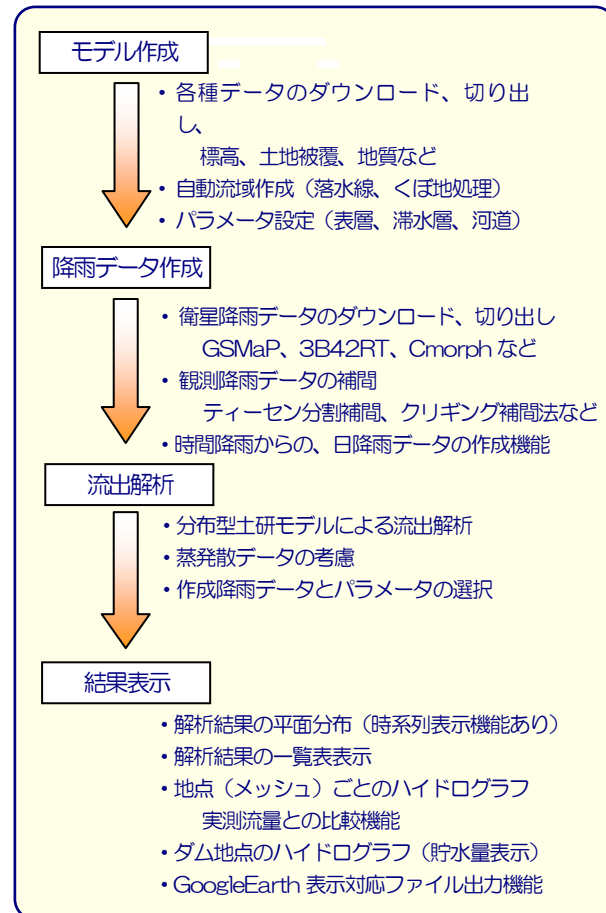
モデル作成

・各種データのダウンロード、切り出し、
標高、土地被覆、地質など
・自動流域作成（落水線、くぼ地処理）
・パラメータ設定（表層、滞水層、河道）

降雨データ作成

・衛星降雨データのダウンロード、切り出し
GSMaP、3B42RT、Cmorph など
・観測降雨データの補間
ティーセン分割補間、クリギング補間法など
・時間降雨からの、日降雨データの作成機能

流出解析

・分布型土研モデルによる流出解析
・蒸発散データの考慮
・作成降雨データとパラメータの選択

結果表示

・解析結果の平面分布（時系列表示機能あり）
・解析結果の一覧表表示
・地点（メッシュ）ごとのハイドログラフ
実測流量との比較機能
・ダム地点のハイドログラフ（貯水量表示）
・GoogleEarth 表示対応ファイル出力機能